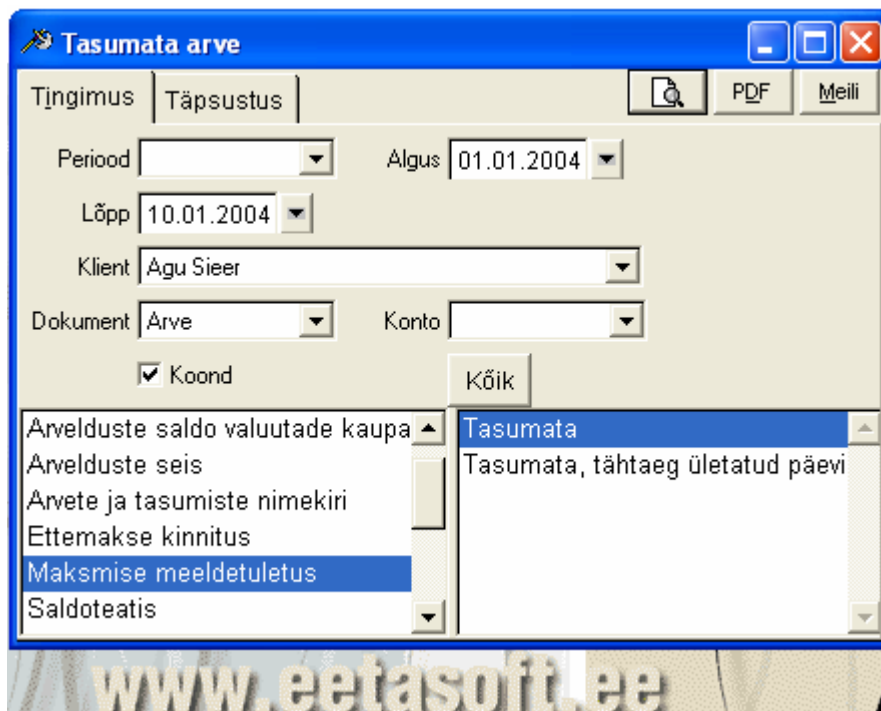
Tasumata arve

Tingimus | Täpsustus

PDF | Meili

Periood

Algus 01.01.2004

Lõpp 10.01.2004

Klient Agu Sieer

Dokument Arve

Konto

Koond

Kõik

Arvelduste saldo valuutade kaupa
Arvelduste seis
Arvete ja tasumiste nimekiri
Ettemakse kinnitus
Maksmise meeldetuletus
Saldoteatis

Tasumata
Tasumata, tähtaeg ületatud päevi

www.eetasoft.ee